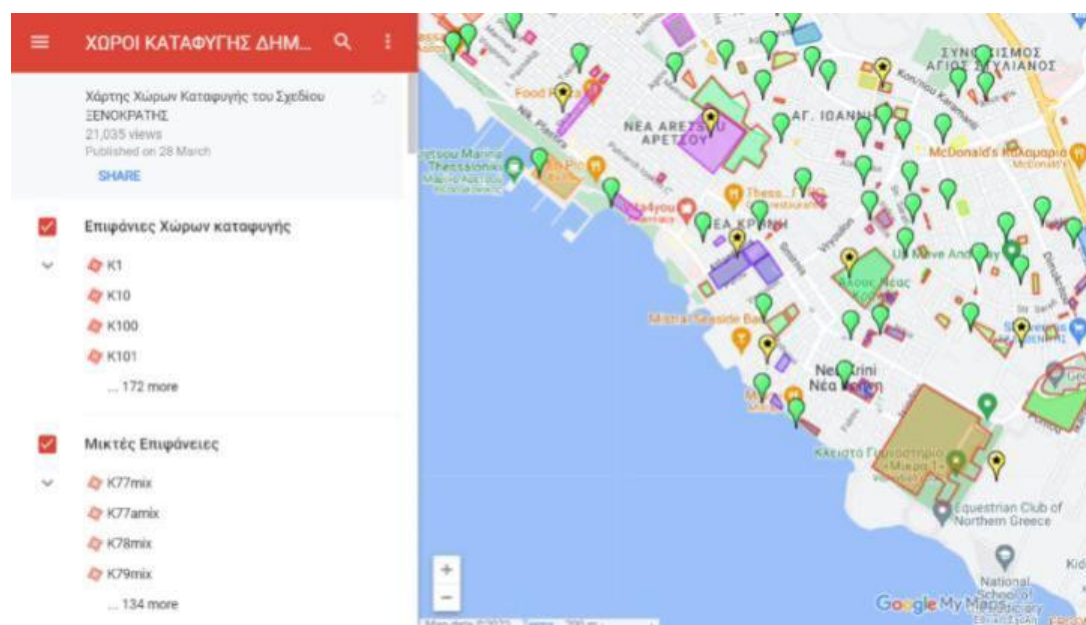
ΧΩΡΟΙ ΚΑΤΑΦΥΓΗΣ ΔΗΜ...

Χάρτης Χώρων Καταφυγής του Σχεδίου ΞΕΝΟΚΡΑΤΗΣ
21,035 views
Published on 28 March
SHARE

Επιφάνιες Χώρων καταφυγής
K1
K10
K100
K101
... 172 more

Μικτές Επιφάνειες
K77mix
K77amix
K78mix
K79mix
... 134 more

ΣΥΝΟΙΚΙΣΜΟΣ ΑΓΙΟΣ ΠΑΥΛΑΙΝΟΣ
Food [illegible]
ΝΕΑ ΑΡΕΤΣΟΥ
ΑΡΕΤΣΟΥ
ΑΓ. ΙΩΑΝΝΗΣ
McDonald's
Thess... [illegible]
ΝΕΑ ΚΡΗΝΗ
Mistral Seaside Bar
Nea Krini
Νέα Κρήνη
Κλειστό Γυμναστήριο «Μίκρα 1»
Equestrian Club of Northern Greece
National School of
Google My Maps
+
−